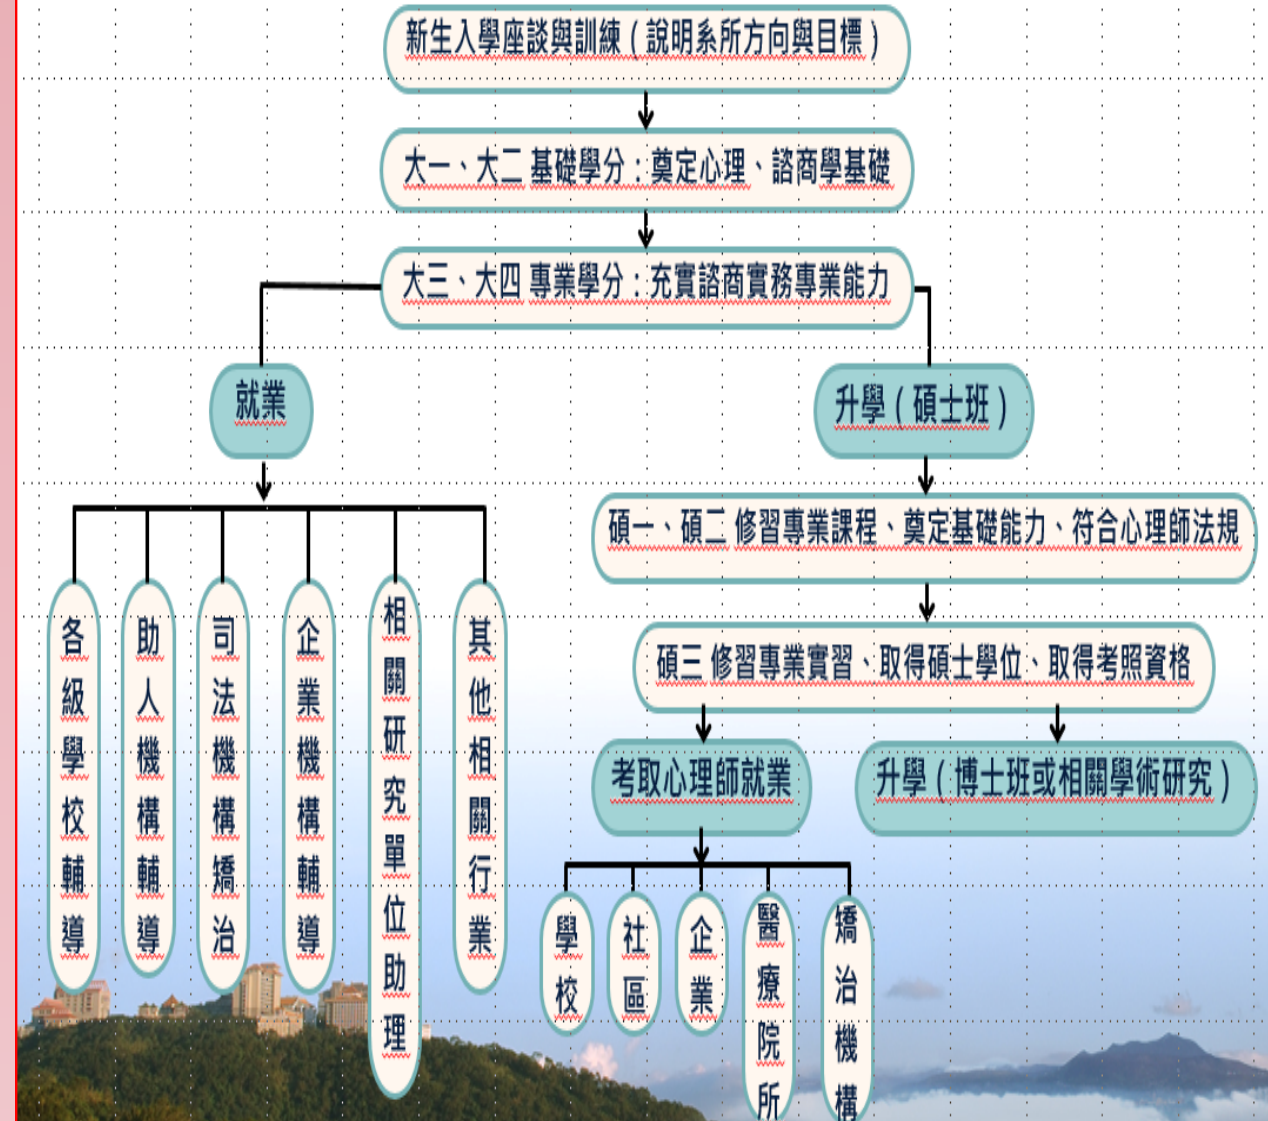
新生入學座談與訓練（說明系所方向與目標）

大一、大二 基礎學分：奠定心理、諮商學基礎

大三、大四 專業學分：充實諮商實務專業能力

就業

升學（碩士班）

各級學校輔導

助人機構輔導

司法機構矯治

企業機構輔導

相關研究單位助理

其他相關行業

碩一、碩二 修習專業課程、奠定基礎能力、符合心理師法規

碩三 修習專業實習、取得碩士學位、取得考照資格

考取心理師就業

升學（博士班或相關學術研究）

學校

社區

企業

醫療院所

矯治機構